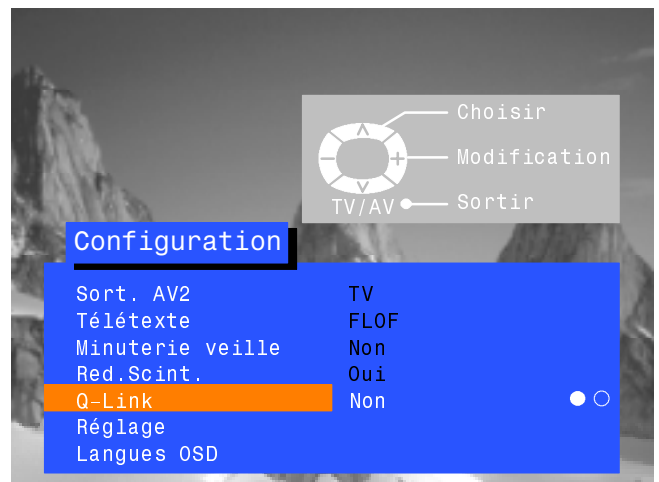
Choisir
Modification
TV/AV
Sortir

Configuration

| | |
|---|---|
| Sort. AV2 | TV |
| Télétexte | FLOF |
| Minuterie veille | Non |
| Red.Scint. | Oui |
| Q-Link | Non |
| Réglage | |
| Langues OSD | |